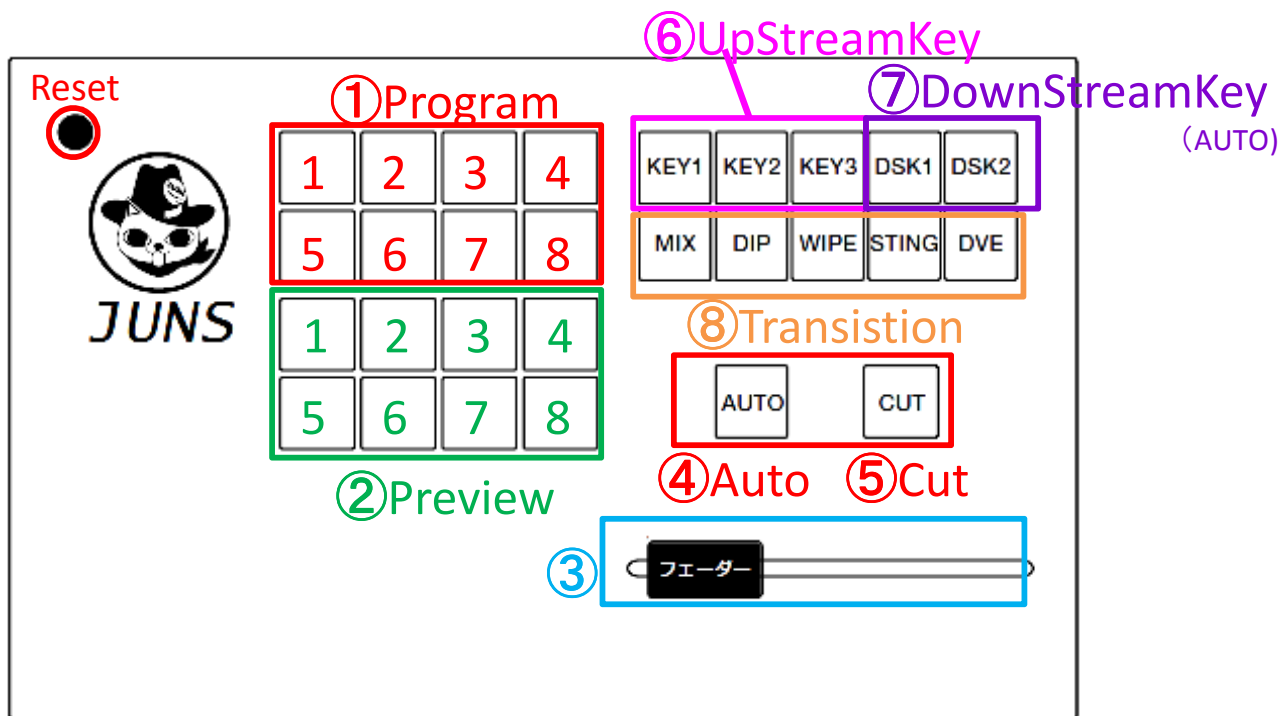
⑥UpStreamKey

Reset

①Program

⑦DownStreamKey
（AUTO)

| 1 | 2 | 3 | 4 |
|---|---|---|---|
| 5 | 6 | 7 | 8 |

KEY1 KEY2 KEY3 DSK1 DSK2

MIX DIP WIPE STING DVE

JUNS

| 1 | 2 | 3 | 4 |
|---|---|---|---|
| 5 | 6 | 7 | 8 |

⑧Transistion

AUTO CUT

④Auto ⑤Cut

②Preview

③ フェーダー